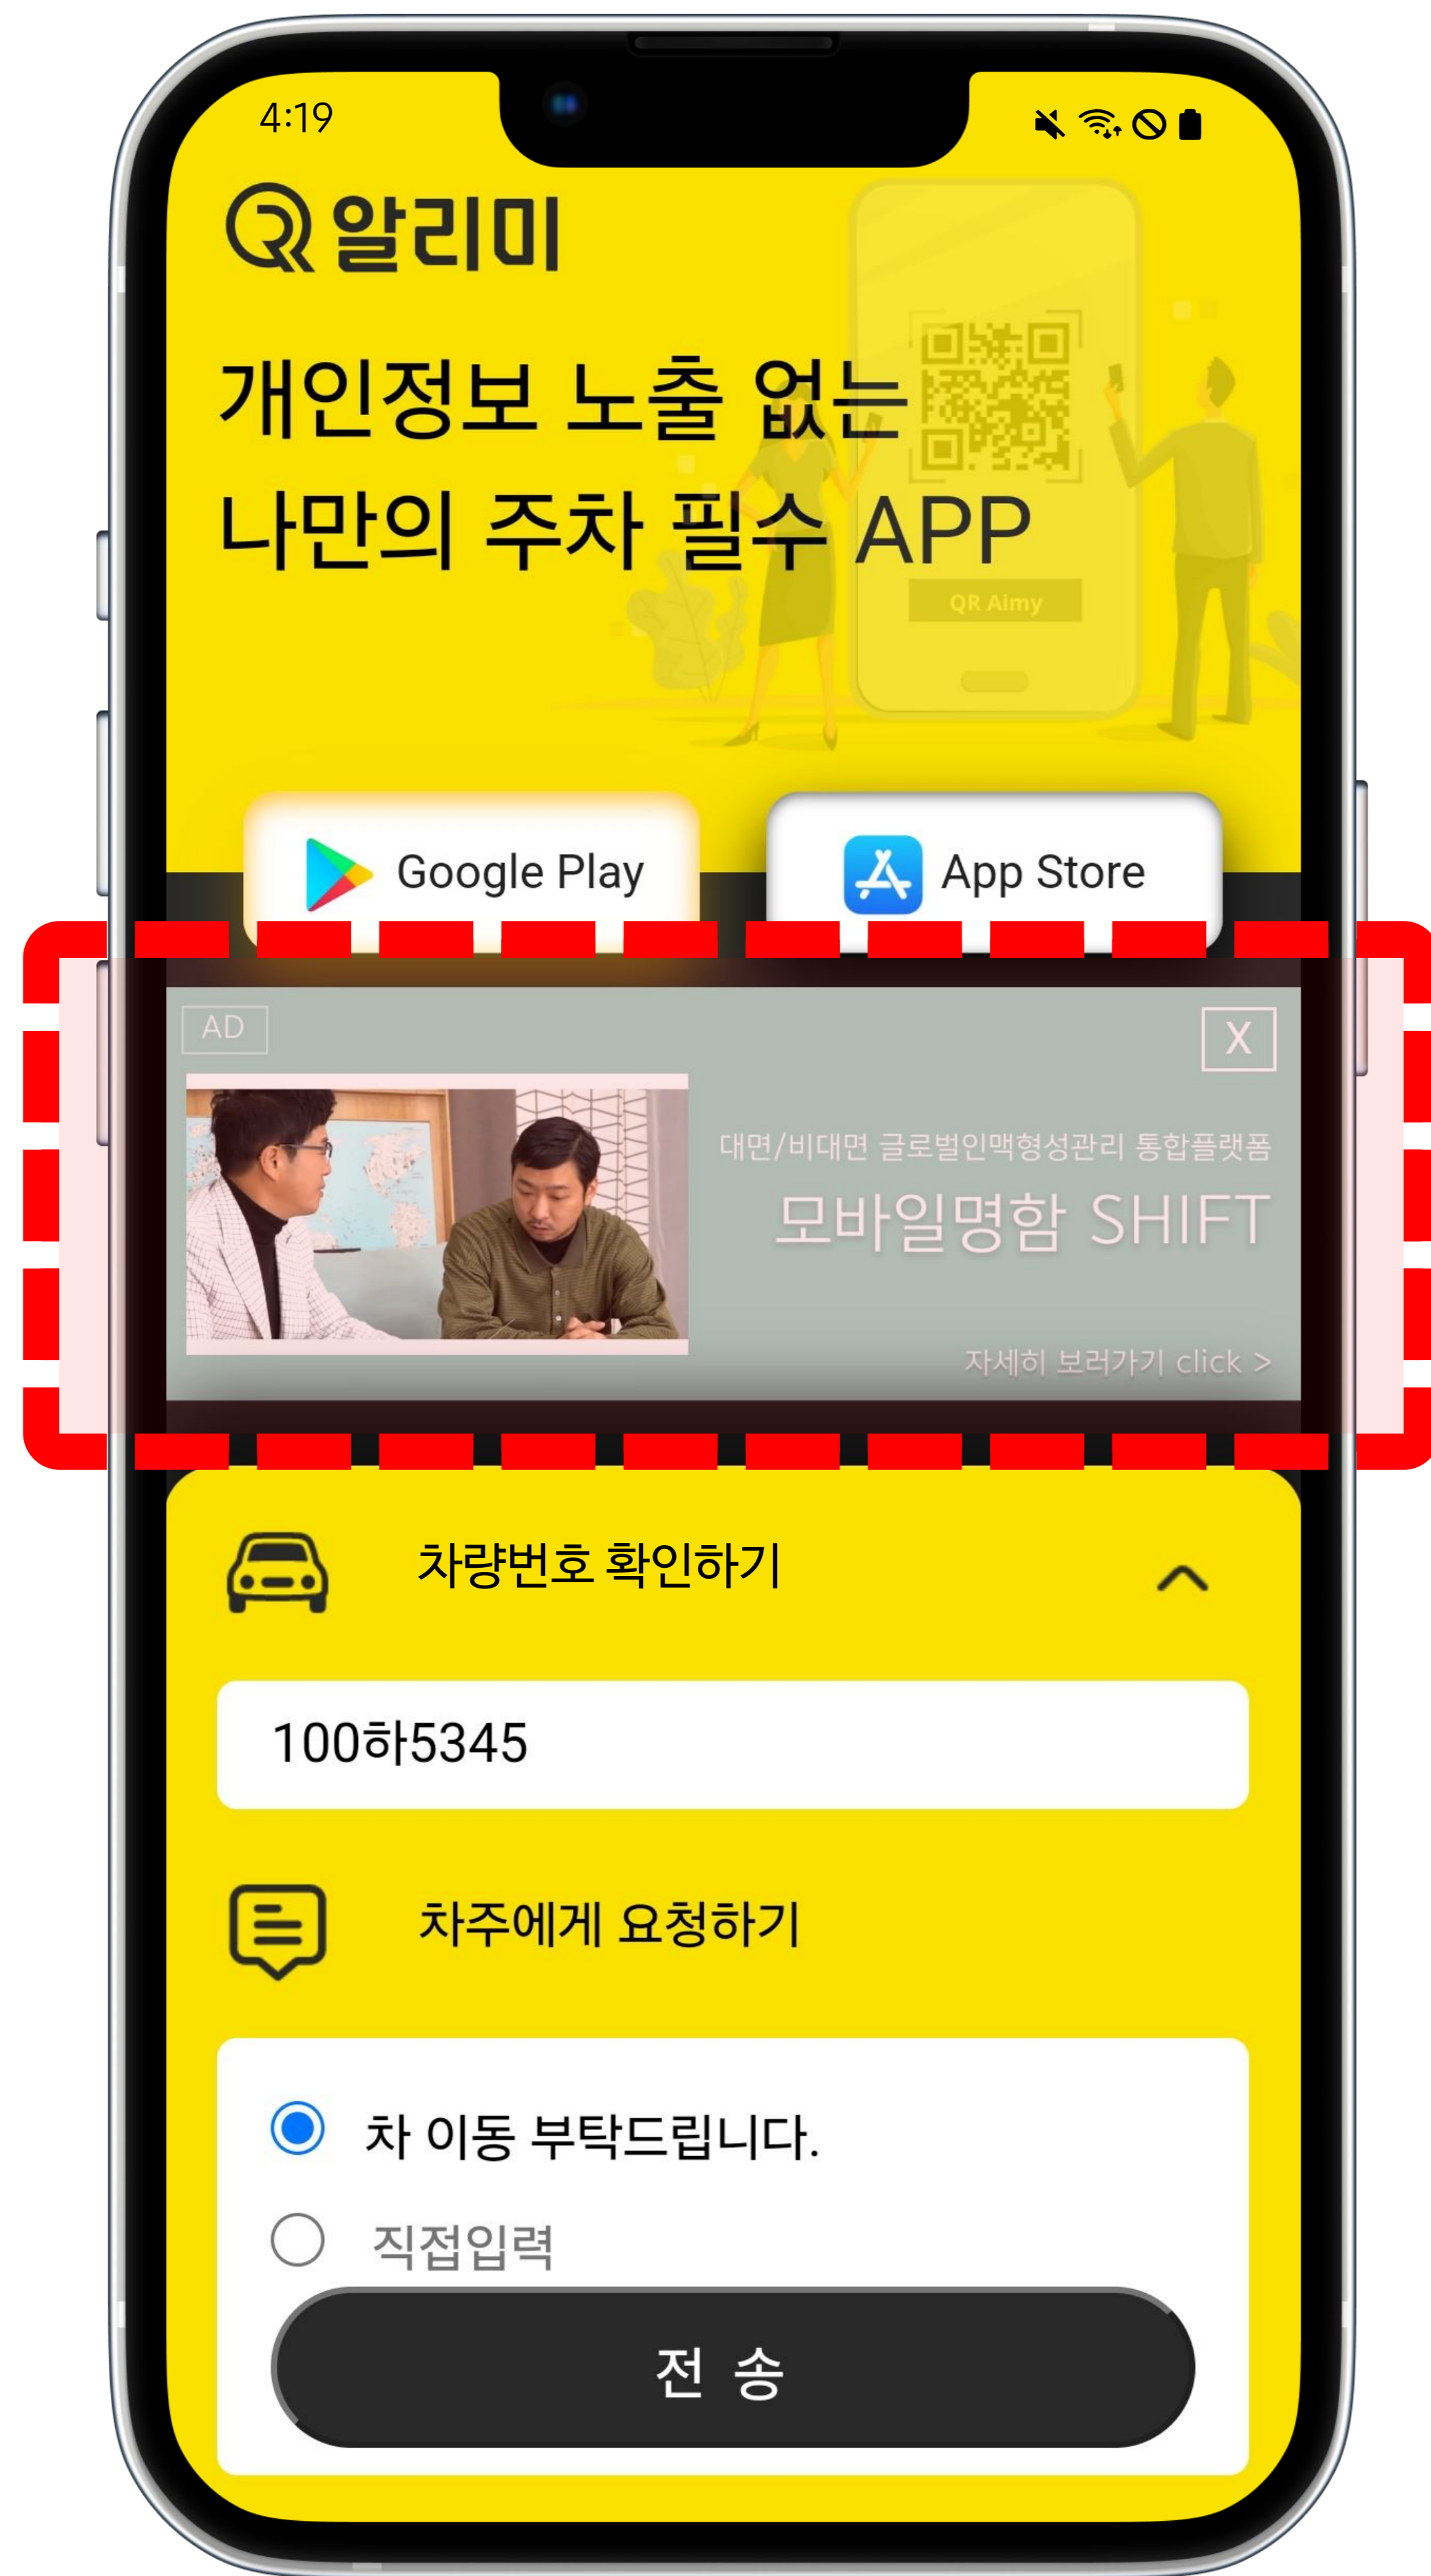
4:19

알리미

개인정보 노출 없는
나만의 주차 필수 APP

QR Aimy

Google Play

App Store

AD

X

대면/비대면 글로벌인맥형성관리 통합플랫폼
모바일명함 SHIFT

자세히 보러가기 click >

차량번호 확인하기

100하5345

차주에게 요청하기

차 이동 부탁드립니다.

직접입력

전 송